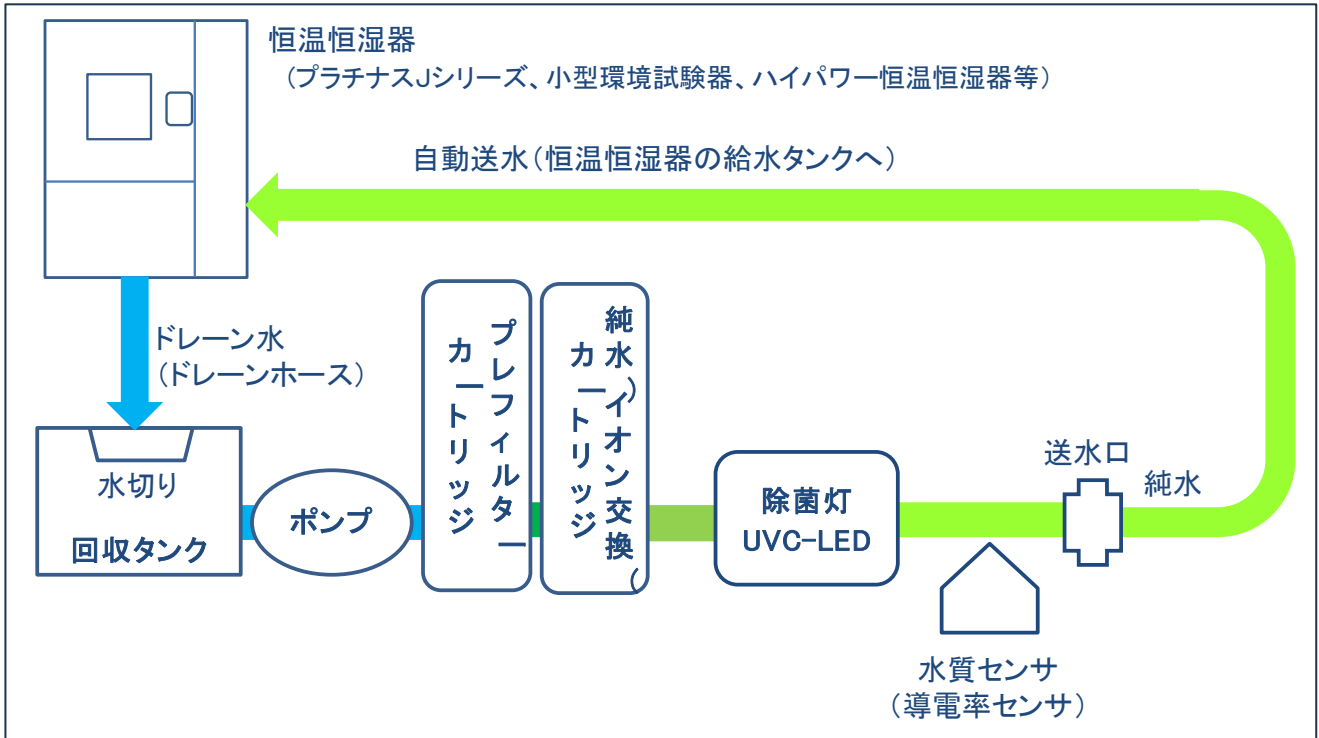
恒温恒湿器
（プラチナスJシリーズ、小型環境試験器、ハイパワー恒温恒湿器等）

自動送水（恒温恒湿器の給水タンクへ）

ドレーン水
（ドレーンホース）

水切り

回収タンク

ポンプ

プレフィルター
カートリッジ

純水（イオン交換）
カートリッジ

除菌灯
UVC-LED

送水口

純水

水質センサ
（導電率センサ）